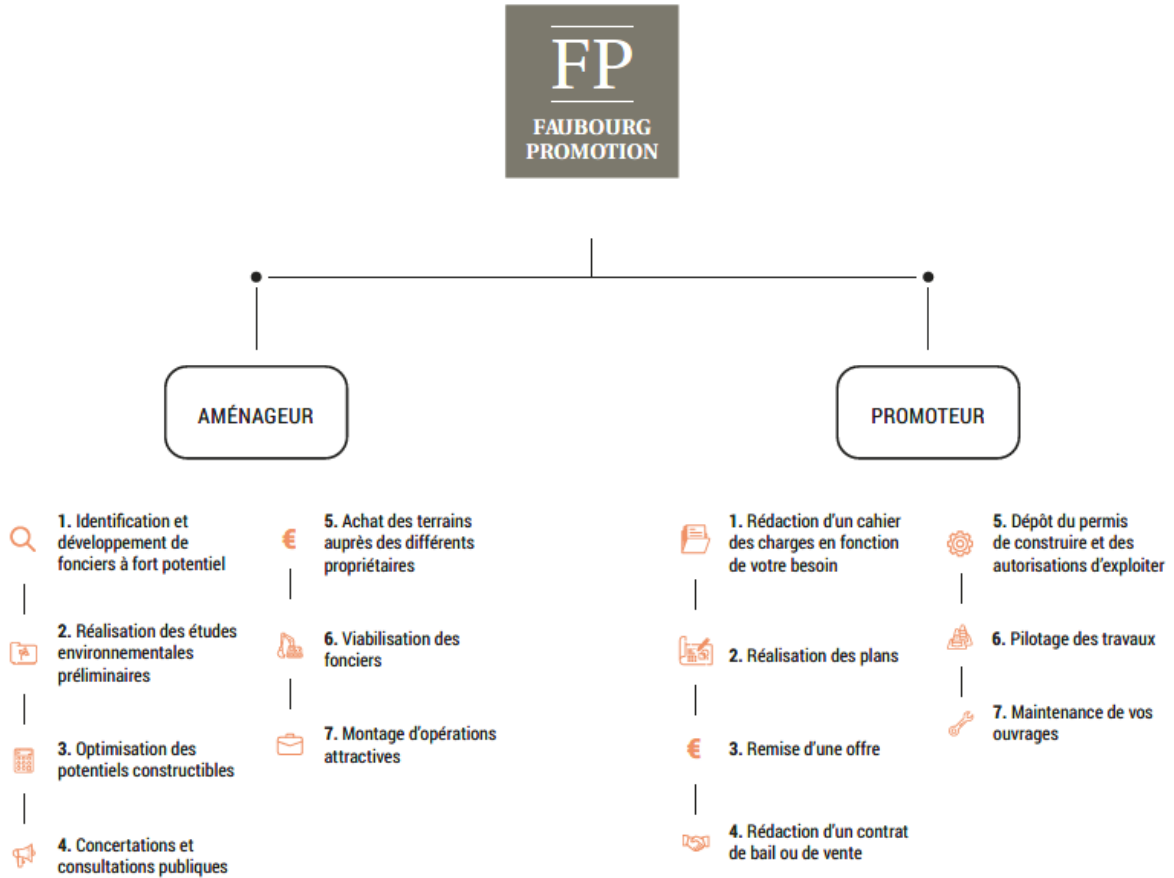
FP
FAUBOURG PROMOTION

AMÉNAGEUR

PROMOTEUR

1. Identification et développement de fonciers à fort potentiel

2. Réalisation des études environnementales préliminaires

3. Optimisation des potentiels constructibles

4. Concertations et consultations publiques

€ 5. Achat des terrains auprès des différents propriétaires

6. Viabilisation des fonciers

7. Montage d'opérations attractives

1. Rédaction d'un cahier des charges en fonction de votre besoin

2. Réalisation des plans

€ 3. Remise d'une offre

4. Rédaction d'un contrat de bail ou de vente

5. Dépôt du permis de construire et des autorisations d'exploiter

6. Pilotage des travaux

7. Maintenance de vos ouvrages